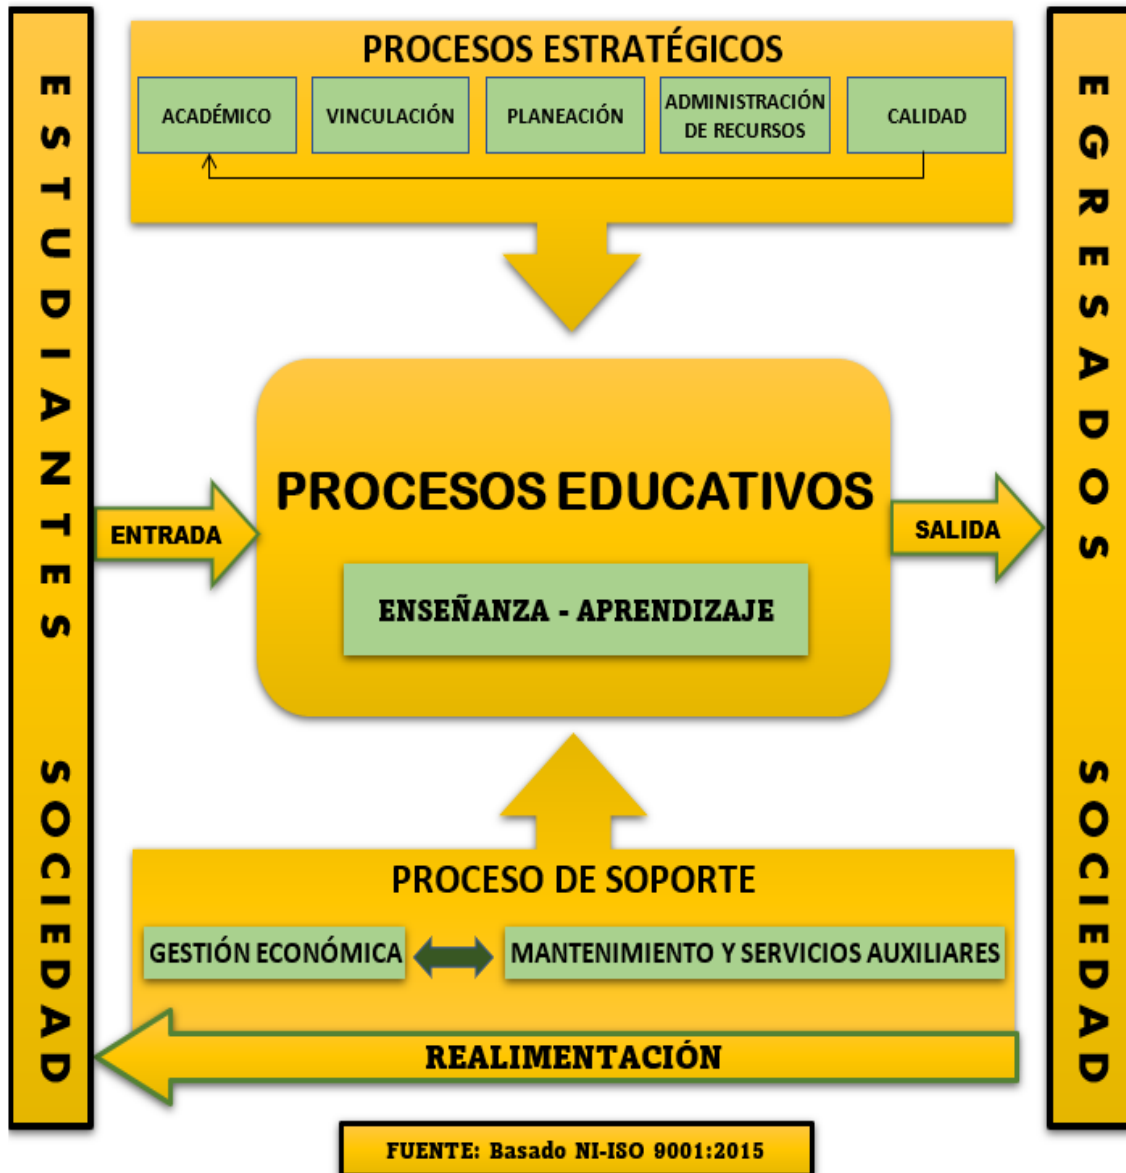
ESTUDIANTES

SOCIEDAD

PROCESOS ESTRATÉGICOS

ACADÉMICO

VINCULACIÓN

PLANEACIÓN

ADMINISTRACIÓN DE RECURSOS

CALIDAD

EGRESADOS

SOCIEDAD

ENTRADA

PROCESOS EDUCATIVOS

ENSEÑANZA - APRENDIZAJE

SALIDA

PROCESO DE SOPORTE

GESTIÓN ECONÓMICA

MANTENIMIENTO Y SERVICIOS AUXILIARES

REALIMENTACIÓN

FUENTE: Basado NI-ISO 9001:2015